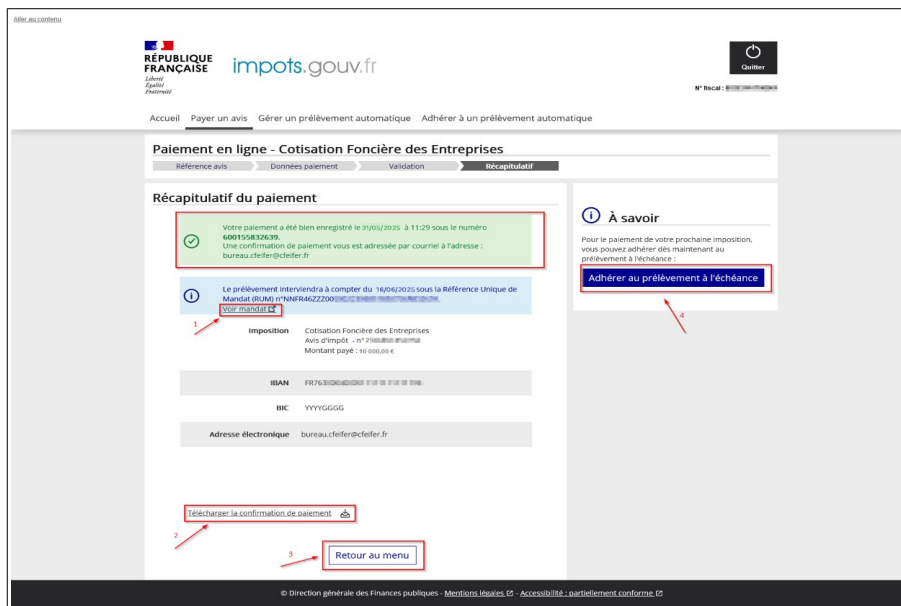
Aller au contenu

RÉPUBLIQUE FRANÇAISE
Liberté
Égalité
Fraternité

impots.gouv.fr

Quitter

N° fiscal : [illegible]

Accueil Payer un avis Gérer un prélèvement automatique Adhérer à un prélèvement automatique

Paiement en ligne - Cotisation Foncière des Entreprises

Référence avis Données paiement Validation Récapitulatif

Récapitulatif du paiement

Votre paiement a été bien enregistré le 31/05/2025 à 11:29 sous le numéro 600155832639.
Une confirmation de paiement vous est adressée par courriel à l'adresse : bureau.cfeifer@cfeifer.fr

Le prélèvement interviendra à compter du 16/06/2025 sous la Référence Unique de Mandat (RUM) n°NNFR46ZZ00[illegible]
Voir mandat

1

Imposition Cotisation Foncière des Entreprises
Avis d'impôt - n° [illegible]
Montant payé : 10 000,00 €

IBAN FR763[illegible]

BIC YYYYGGGG

Adresse électronique bureau.cfeifer@cfeifer.fr

Télécharger la confirmation de paiement

2

3

Retour au menu

À savoir

Pour le paiement de votre prochaine imposition, vous pouvez adhérer dès maintenant au prélèvement à l'échéance :

Adhérer au prélèvement à l'échéance

4

© Direction générale des Finances publiques - Mentions légales - Accessibilité : partiellement conforme